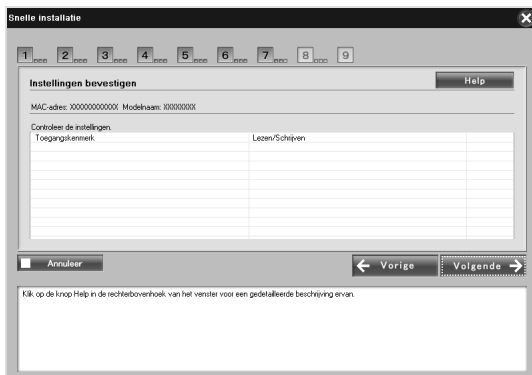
Snelle installatie

1 2 3 4 5 6 7 8 9

Instellingen bevestigen

Help

MAC-adres: XXXXXXXXXXXX Modelnaam: XXXXXXXX

Controleer de instellingen.

| Toegangskenmerk | Lezen/Schrijven | |
|---|---|---|
| | | |

Annuleer

Vorige

Volgende

Klik op de knop Help in de rechterbovenhoek van het venster voor een gedetailleerde beschrijving ervan.